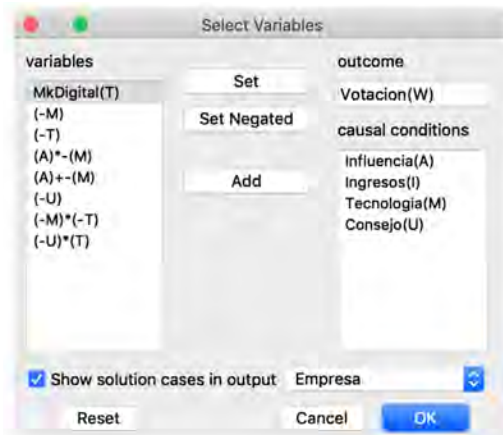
Select Variables

variables

MkDigital(T)
(-M)
(-T)
(A)*-(M)
(A)+-(M)
(-U)
(-M)*(-T)
(-U)*(T)

Set

Set Negated

Add

outcome

Votacion(W)

causal conditions

Influencia(A)
Ingresos(I)
Tecnologia(M)
Consejo(U)

Show solution cases in output

Empresa

Reset

Cancel

OK